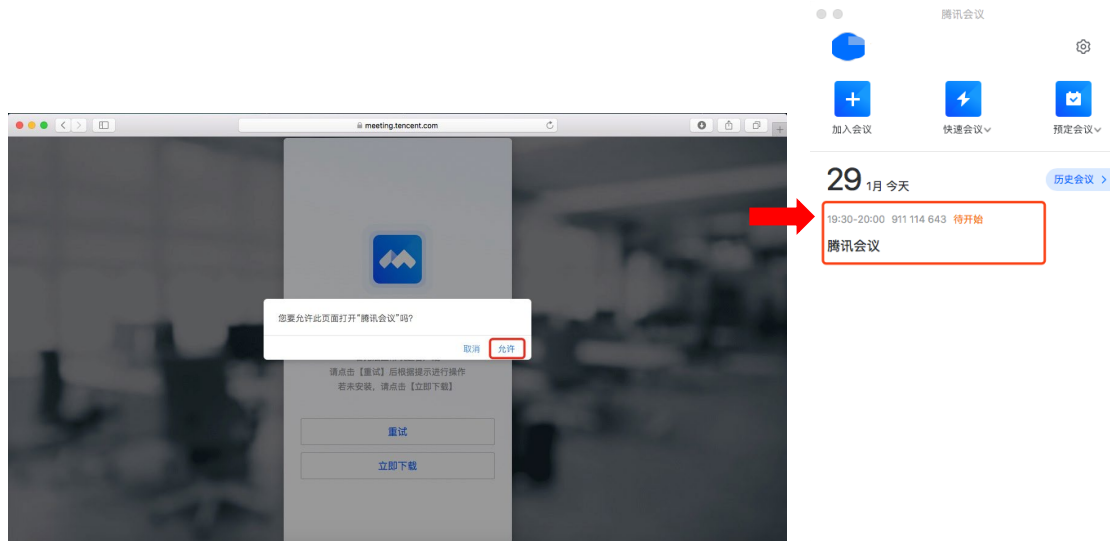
meeting.tencent.com

您要允许此页面打开"腾讯会议"吗?

取消 允许

请点击【重试】后根据提示进行操作
若未安装，请点击【立即下载】

重试

立即下载

腾讯会议

加入会议 快速会议 预定会议

29 1月 今天 历史会议

19:30-20:00 911 114 643 待开始

腾讯会议